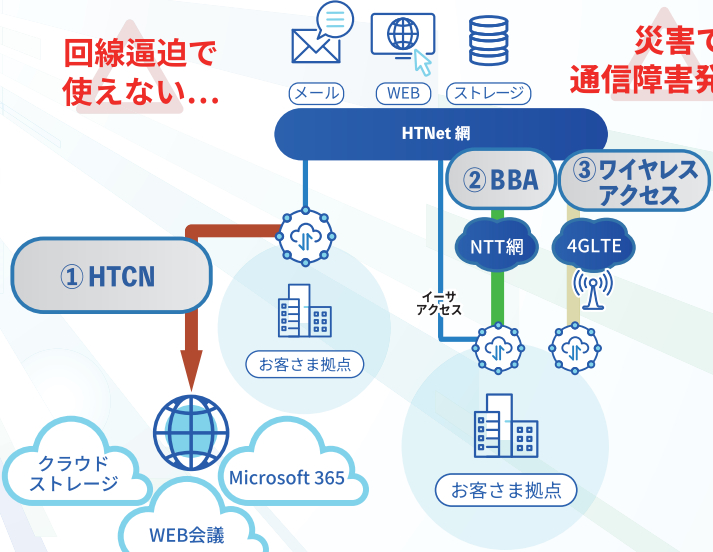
回線逼迫で
使えない…

災害で
通信障害発

メール
WEB
ストレージ

HTNet 網

②BBA
③ワイヤレス
アクセス

①HTCN

NTT網
4GLTE

イーサ
アクセス

お客さま拠点

お客さま拠点

クラウド
ストレージ

Microsoft 365

WEB会議